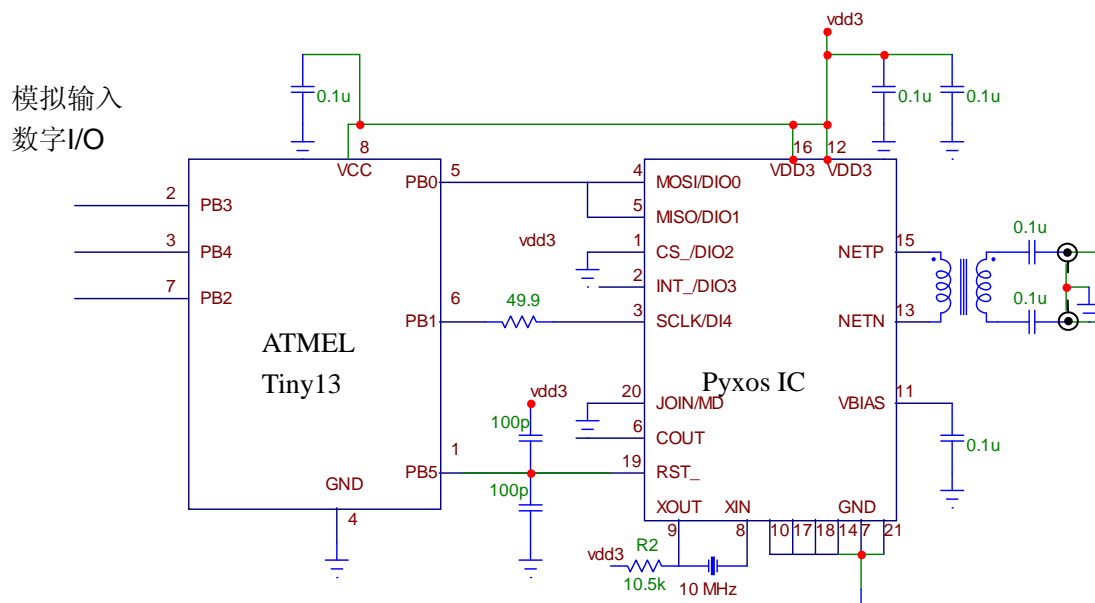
模拟输入
数字I/O

vdd3

0.1u
0.1u
0.1u

8
VCC
16
12
VDD3
VDD3

2
PB3
3
PB4
7
PB2

5
PB0
4
MOSI/DIO0
5
MISO/DIO1
vdd3
1
CS_/DIO2
2
INT_/DIO3
6
PB1
49.9
3
SCLK/DI4

15
NETP
13
NETN
0.1u
0.1u

ATMEL
Tiny13

Pyxos IC

vdd3
20
JOIN/MD
100p
6
COUT
11
VBIAS
0.1u

1
PB5
19
RST_
100p

GND
4

XOUT
XIN
GND
9
8
10
17
18
14
7
21

vdd3
R2
10.5k
10 MHz